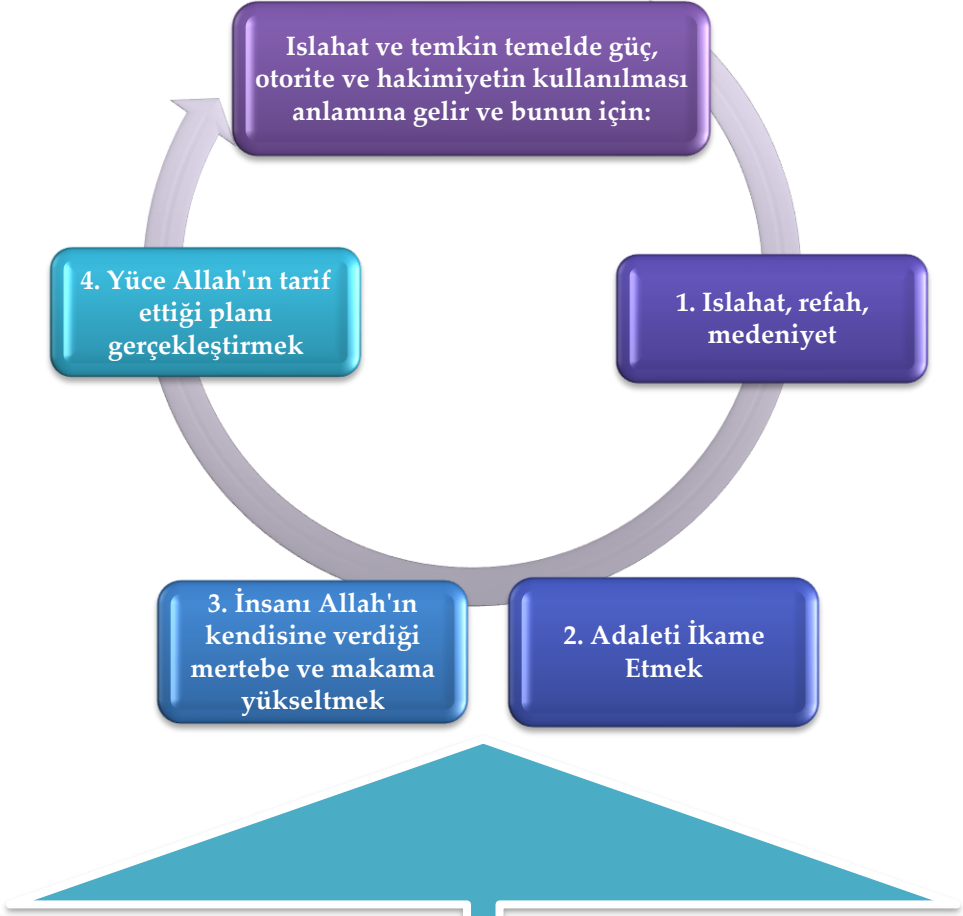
Islahat ve temkin temelde güç, otorite ve hakimiyetin kullanılması anlamına gelir ve bunun için:

1. Islahat, refah, medeniyet

2. Adaleti İkame Etmek

3. İnsanı Allah'ın kendisine verdiği mertebe ve makama yükseltmek

4. Yüce Allah'ın tarif ettiği planı gerçekleştirmek